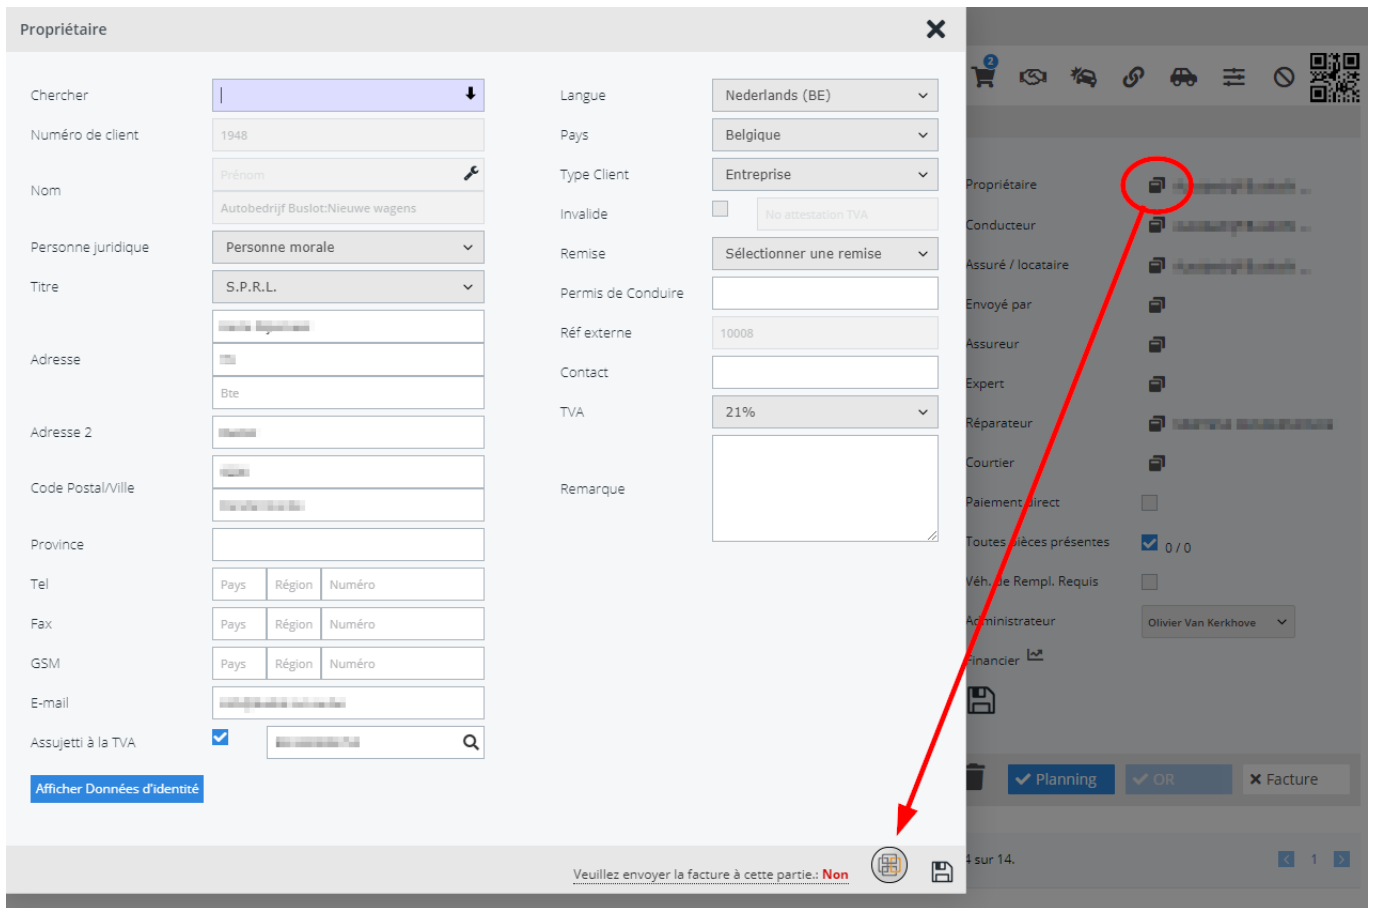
Propriétaire

Chercher
Numéro de client 1948
Nom Prénom
Autobedrijf Buslot:Nieuwe wagens
Personne juridique Personne morale
Titre S.P.R.L.
Adresse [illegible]
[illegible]
Bte
Adresse 2 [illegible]
Code Postal/Ville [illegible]
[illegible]
Province
Tel Pays Région Numéro
Fax Pays Région Numéro
GSM Pays Région Numéro
E-mail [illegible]
Assujetti à la TVA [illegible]
Afficher Données d'identité

Langue Nederlands (BE)
Pays Belgique
Type Client Entreprise
Invalide No attestation TVA
Remise Sélectionner une remise
Permis de Conduire
Réf externe 10008
Contact
TVA 21%
Remarque

Veuillez envoyer la facture à cette partie.: Non

2

Propriétaire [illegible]
Conducteur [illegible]
Assuré / locataire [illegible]
Envoyé par
Assureur
Expert
Réparateur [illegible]
Courtier
Paiement direct
Toutes pièces présentes 0 / 0
Véh. de Rempl. Requis
Administrateur Olivier Van Kerkhove
Financier

Planning
OR
Facture
4 sur 14.
1